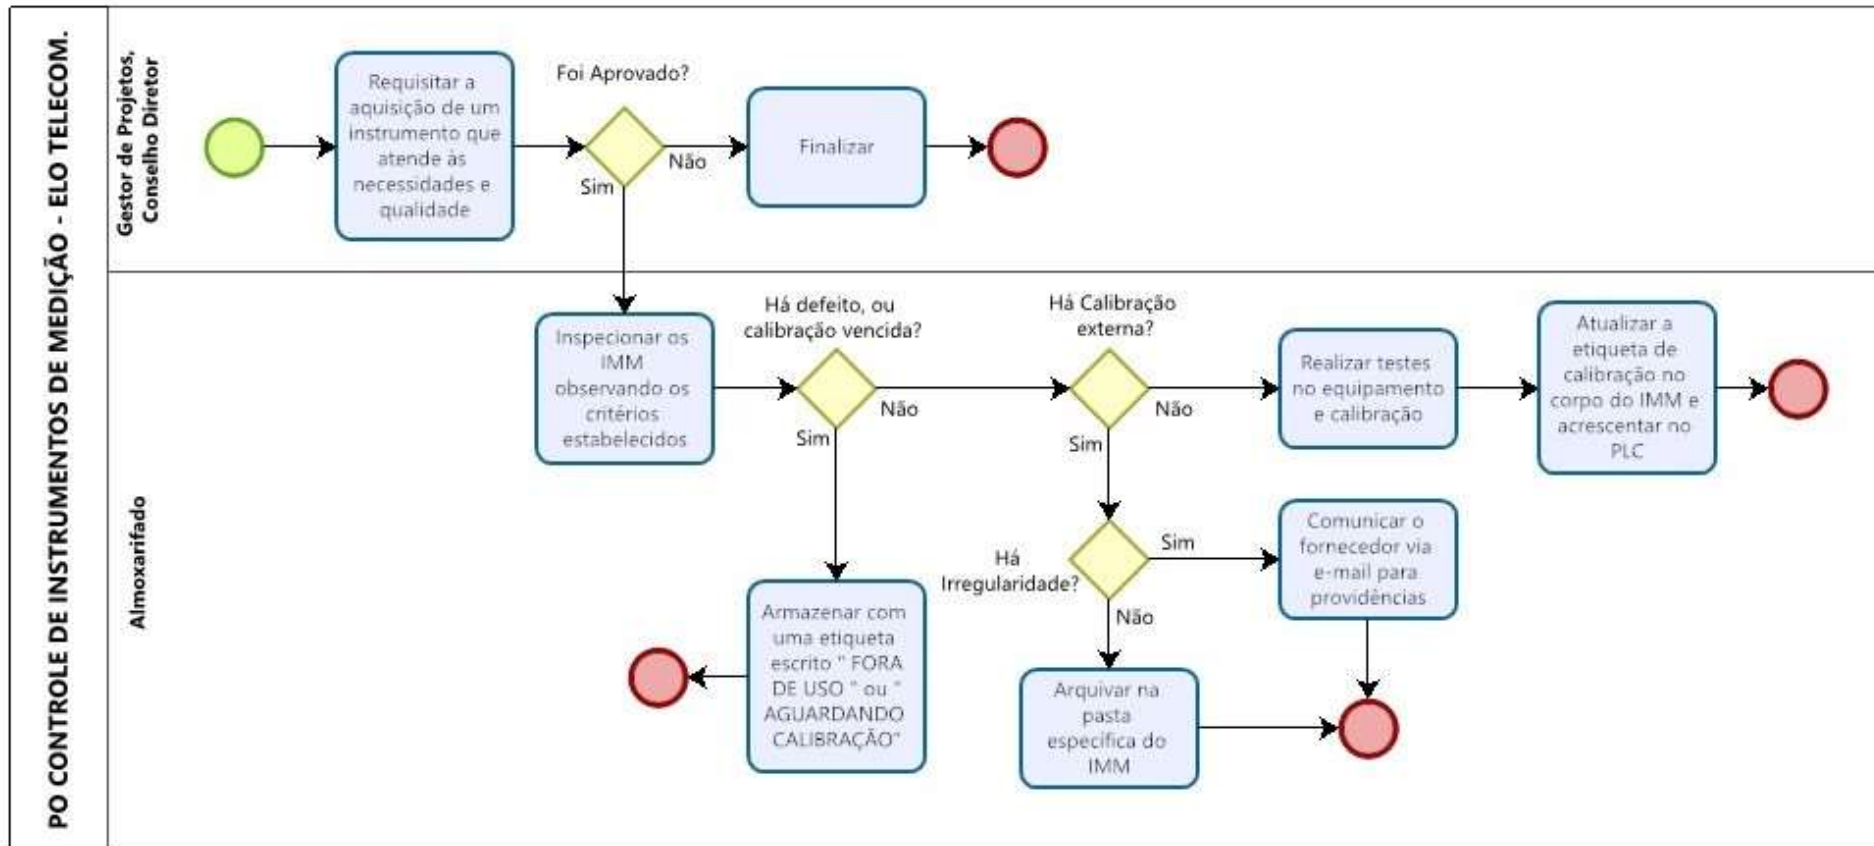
PO CONTROLE DE INSTRUMENTOS DE MEDIÇÃO - ELO TELECOM.

Gestor de Projetos, Conselho Diretor

Requisitar a aquisição de um instrumento que atende às necessidades e qualidade

Foi Aprovado?

Não

Sim

Finalizar

Almoxarifado

Inspecionar os IMM observando os critérios estabelecidos

Há defeito, ou calibração vencida?

Não

Sim

Há Calibração externa?

Não

Sim

Realizar testes no equipamento e calibração

Atualizar a etiqueta de calibração no corpo do IMM e acrescentar no PLC

Há Irregularidade?

Sim

Não

Comunicar o fornecedor via e-mail para providências

Armazenar com uma etiqueta escrito " FORA DE USO " ou " AGUARDANDO CALIBRAÇÃO"

Arquivar na pasta especifica do IMM